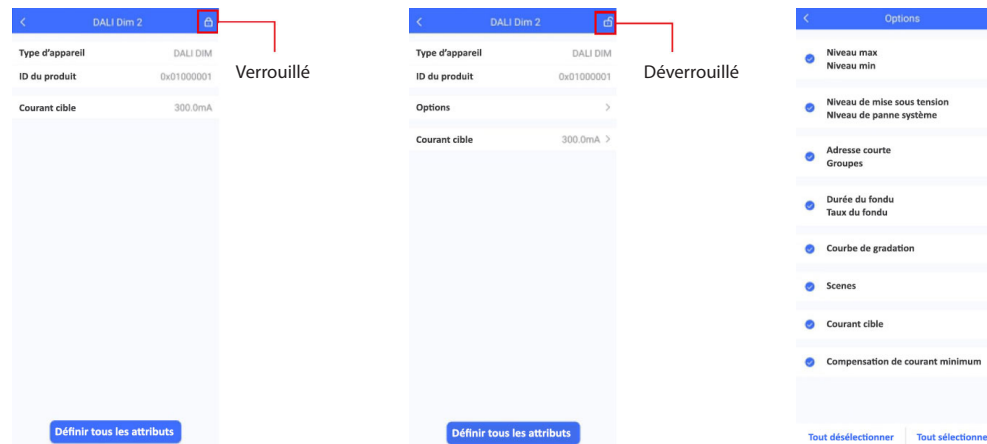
DALI Dim 2

Type d'appareil DALI DIM
ID du produit 0x01000001

Courant cible 300.0mA

Définir tous les attributs

Verrouillé

DALI Dim 2

Type d'appareil DALI DIM
ID du produit 0x01000001

Options

Courant cible 300.0mA

Définir tous les attributs

Déverrouillé

Options

Niveau max
Niveau min

Niveau de mise sous tension
Niveau de panne système

Adresse courte
Groupes

Durée du fondu
Taux du fondu

Courbe de gradation

Scenes

Courant cible

Compensation de courant minimum

Tout désélectionner Tout sélectionne